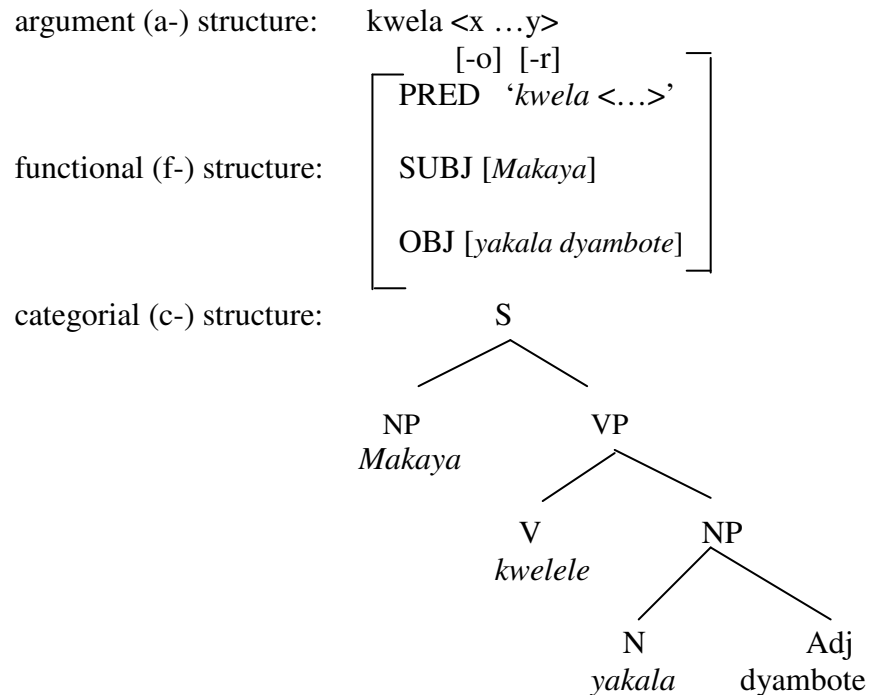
argument (a-) structure: kwela <x …y>
[-o] [-r]

functional (f-) structure:

PRED ‘kwela <…>’

SUBJ [Makaya]

OBJ [yakala dyambote]

categorial (c-) structure:

S

NP
Makaya

VP

V
kwelele

NP

N
yakala

Adj
dyambote